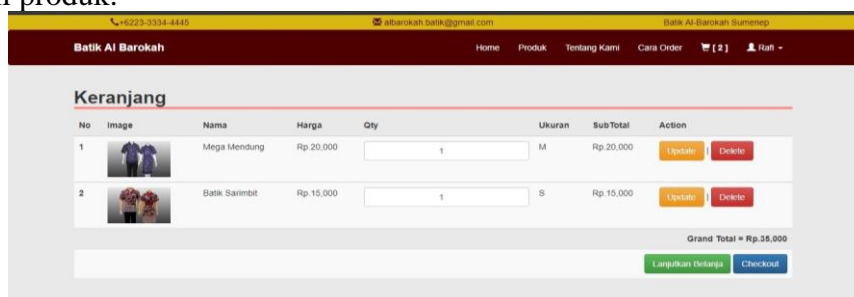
i produk.

+6223-3334-4445 albarokah.batik@gmail.com Batik Al-Barokah Sumenep

Batik Al Barokah

Home Produk Tentang Kami Cara Order [2] Rafi

Keranjang

| No | Image | Nama | Harga | Qty | Ukuran | SubTotal | Action |
|---|---|---|---|---|---|---|---|
| 1 | | Mega Mendung | Rp.20,000 | 1 | M | Rp.20,000 | Update \| Delete |
| 2 | | Batik Sarimbit | Rp.15,000 | 1 | S | Rp.15,000 | Update \| Delete |

Grand Total = Rp.35,000

Lanjutkan Belanja Checkout